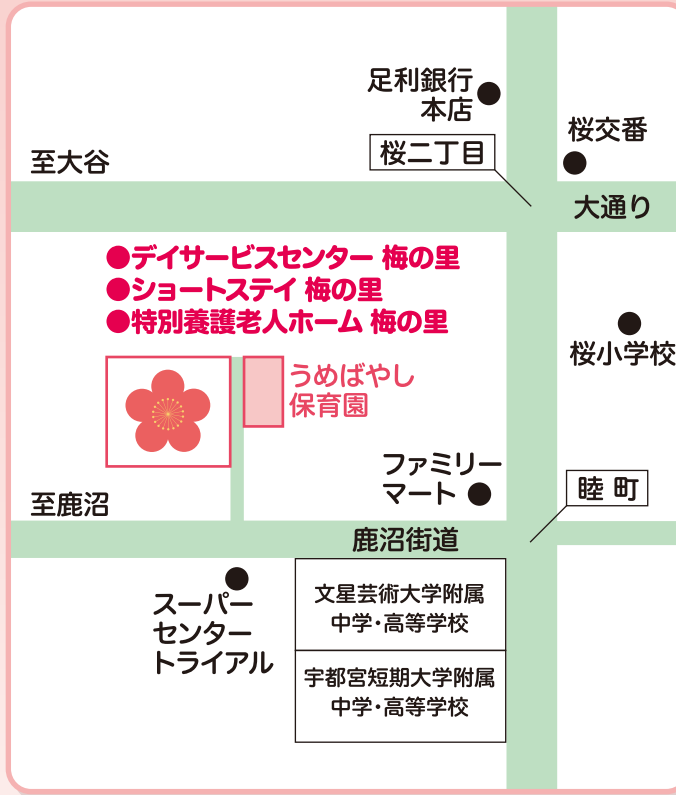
足利銀行
本店

桜交番

桜二丁目

至大谷

大通り

●デイサービスセンター 梅の里
●ショートステイ 梅の里
●特別養護老人ホーム 梅の里

桜小学校

うめばやし
保育園

ファミリー
マート

睦 町

至鹿沼

鹿沼街道

スーパー
センター
トライアル

文星芸術大学附属
中学・高等学校

宇都宮短期大学附属
中学・高等学校